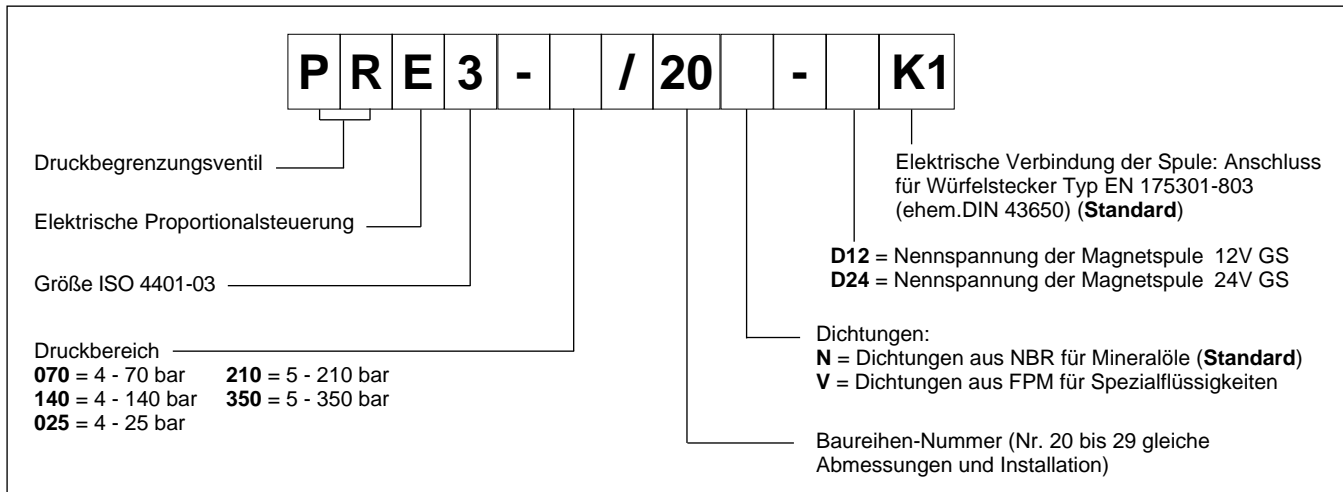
| P | R | E | 3 | - |  | / | 20 |  | - |  | K1 |
|---|---|---|---|---|---|---|---|---|---|---|---|

Druckbegrenzungsventil

Elektrische Proportionalsteuerung

Größe ISO 4401-03

Druckbereich
**070** = 4 - 70 bar **210** = 5 - 210 bar
**140** = 4 - 140 bar **350** = 5 - 350 bar
**025** = 4 - 25 bar

Elektrische Verbindung der Spule: Anschluss für Würfelstecker Typ EN 175301-803 (ehem.DIN 43650) (**Standard**)

**D12** = Nennspannung der Magnetspule 12V GS
**D24** = Nennspannung der Magnetspule 24V GS

Dichtungen:
**N** = Dichtungen aus NBR für Mineralöle (**Standard**)
**V** = Dichtungen aus FPM für Spezialflüssigkeiten

Baureihen-Nummer (Nr. 20 bis 29 gleiche Abmessungen und Installation)